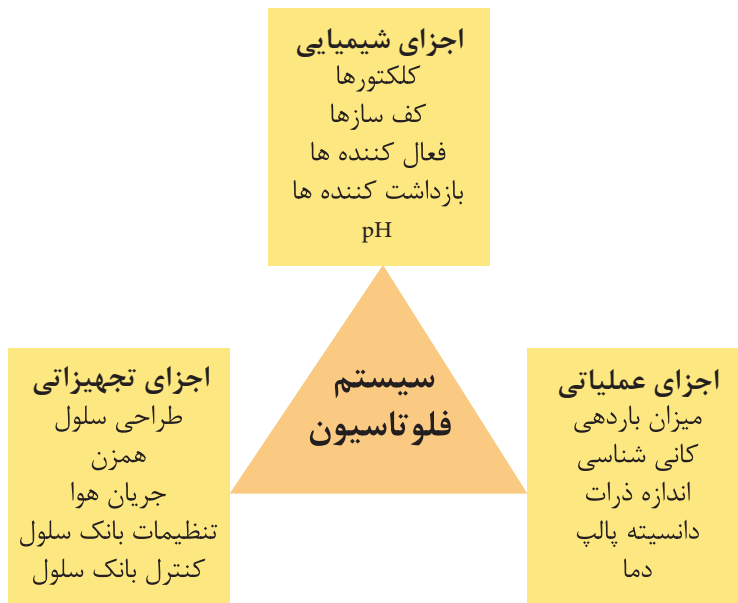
اجزای شیمیایی
کلکتورها
کف سازها
فعال کننده ها
بازداشت کننده ها
pH

سیستم
فلوتاسیون

اجزای تجهیزاتی
طراحی سلول
همزن
جریان هوا
تنظیمات بانک سلول
کنترل بانک سلول

اجزای عملیاتی
میزان باردهی
کانی شناسی
اندازه ذرات
دانسیته پالپ
دما